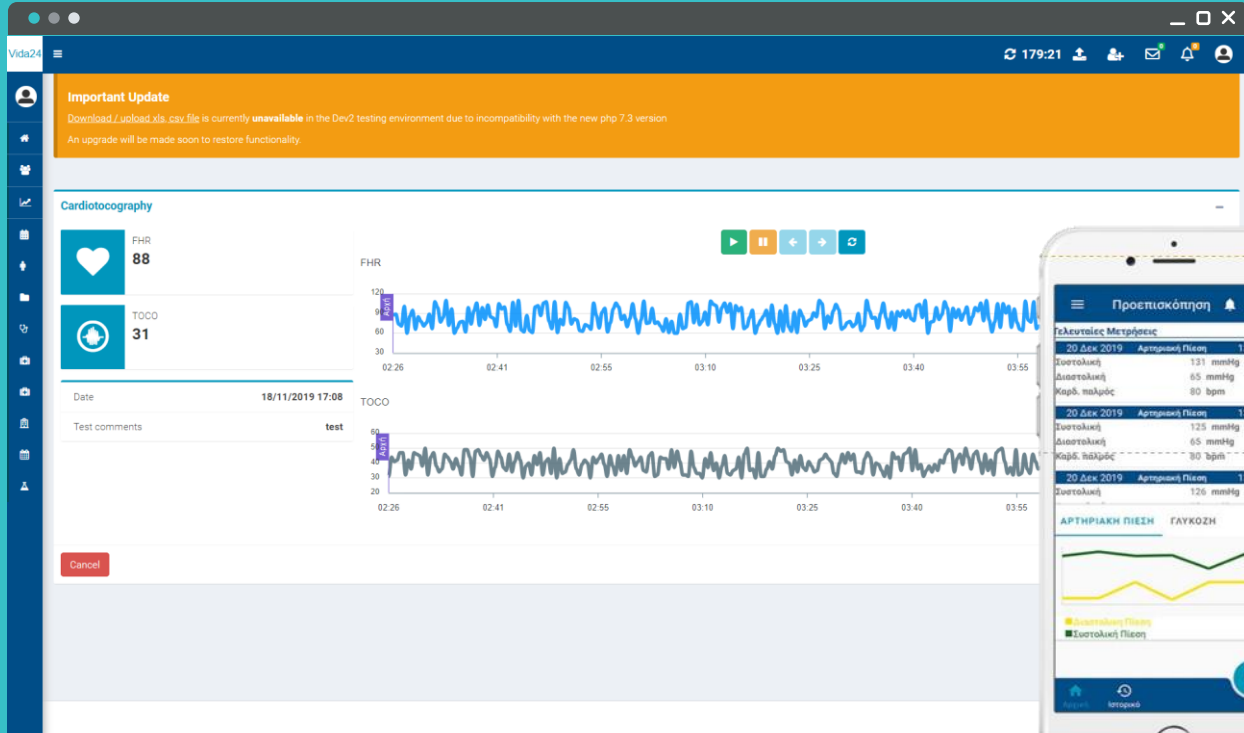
Vida24

179:21

Important Update

Download / upload xls, csv file is currently unavailable in the Dev2 testing environment due to incompatibility with the new php 7.3 version

An upgrade will be made soon to restore functionality.

Cardiotocography

FHR
88

TOCO
31

Date 18/11/2019 17:08

Test comments test

FHR

120
90
60
30

Αρχή

02:26 02:41 02:55 03:10 03:25 03:40 03:55

TOCO

60
50
40
30
20

Αρχή

02:26 02:41 02:55 03:10 03:25 03:40 03:55

Cancel

Προεπισκόπηση

Τελευταίες Μετρήσεις

20 Δεκ 2019 Αρτηριακή Πίεση
Συστολική 131 mmHg
Διαστολική 65 mmHg
Καρδ. παλμός 80 bpm

20 Δεκ 2019 Αρτηριακή Πίεση
Συστολική 125 mmHg
Διαστολική 65 mmHg
Καρδ. παλμός 80 bpm

20 Δεκ 2019 Αρτηριακή Πίεση
Συστολική 126 mmHg

ΑΡΤΗΡΙΑΚΗ ΠΙΕΣΗ ΓΛΥΚΟΖΗ

Διαστολική Πίεση
Συστολική Πίεση

Αρχική Ιστορικό